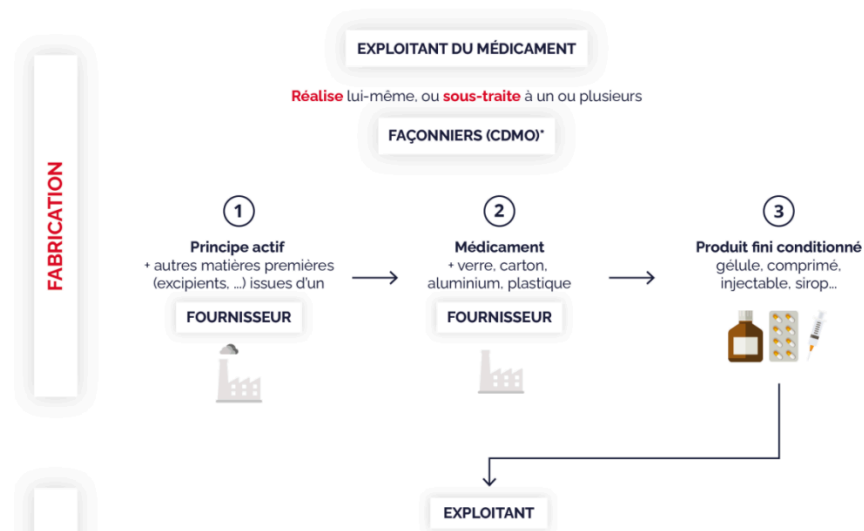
EXPLOITANT DU MÉDICAMENT

Réalise lui-même, ou sous-traite à un ou plusieurs

FAÇONNIERS (CDMO)*

FABRICATION

1

Principe actif
+ autres matières premières (excipients, ...) issues d'un

FOURNISSEUR

2

Médicament
+ verre, carton, aluminium, plastique

FOURNISSEUR

3

Produit fini conditionné
gélule, comprimé, injectable, sirop...

EXPLOITANT